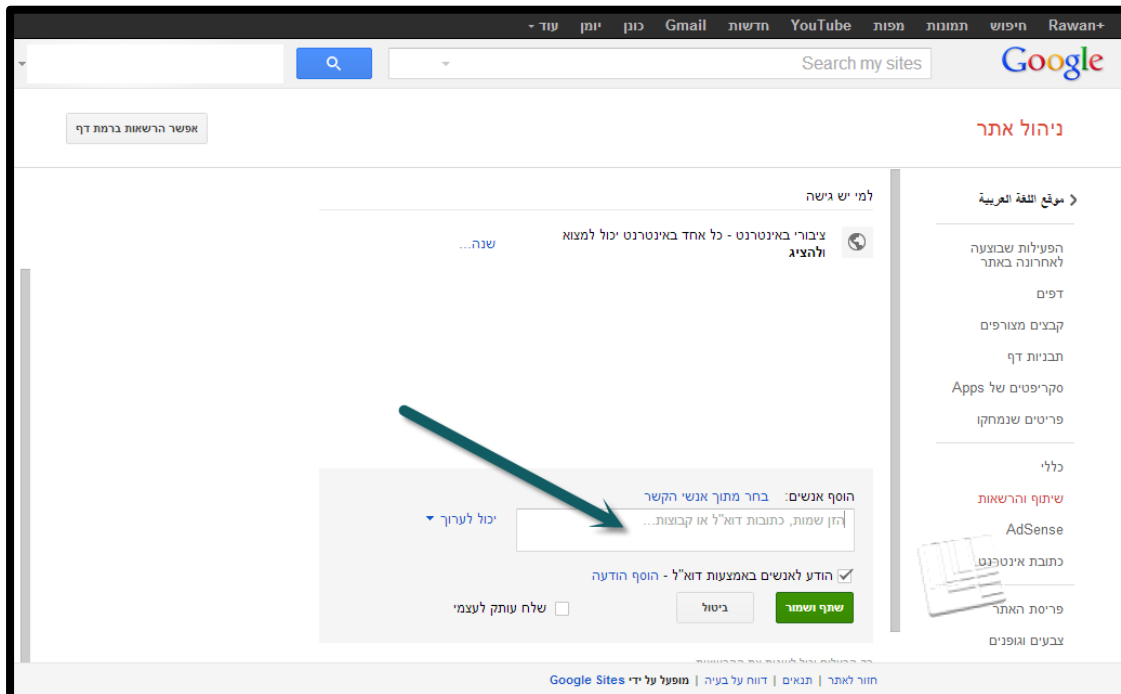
+Rawan חיפוש תמונות מפות YouTube חדשות Gmail כונן יומן עוד ▾

Google

Search my sites

ניהול אתר

אפשר הרשאות ברמת דף

< موقع اللغة العربية

הפעילות שבוצעה לאחרונה באתר

דפים

קבצים מצורפים

תבניות דף

סקריפטים של Apps

פריטים שנמחקו

כללי

שיתוף והרשאות

AdSense

כתובת אינטרנט

פריסת האתר

צבעים וגופנים

למי יש גישה

ציבורי באינטרנט - כל אחד באינטרנט יכול למצוא ולהציג

שנה...

הוסף אנשים: בחר מתוך אנשי הקשר

הזן שמות, כתובות דוא"ל או קבוצות...

יכול לערוך ▾

הודע לאנשים באמצעות דוא"ל - הוסף הודעה

שלח עותק לעצמי

שתף ושמור

ביטול

חזור לאתר | תנאים | דווח על בעיה | מופעל על ידי Google Sites